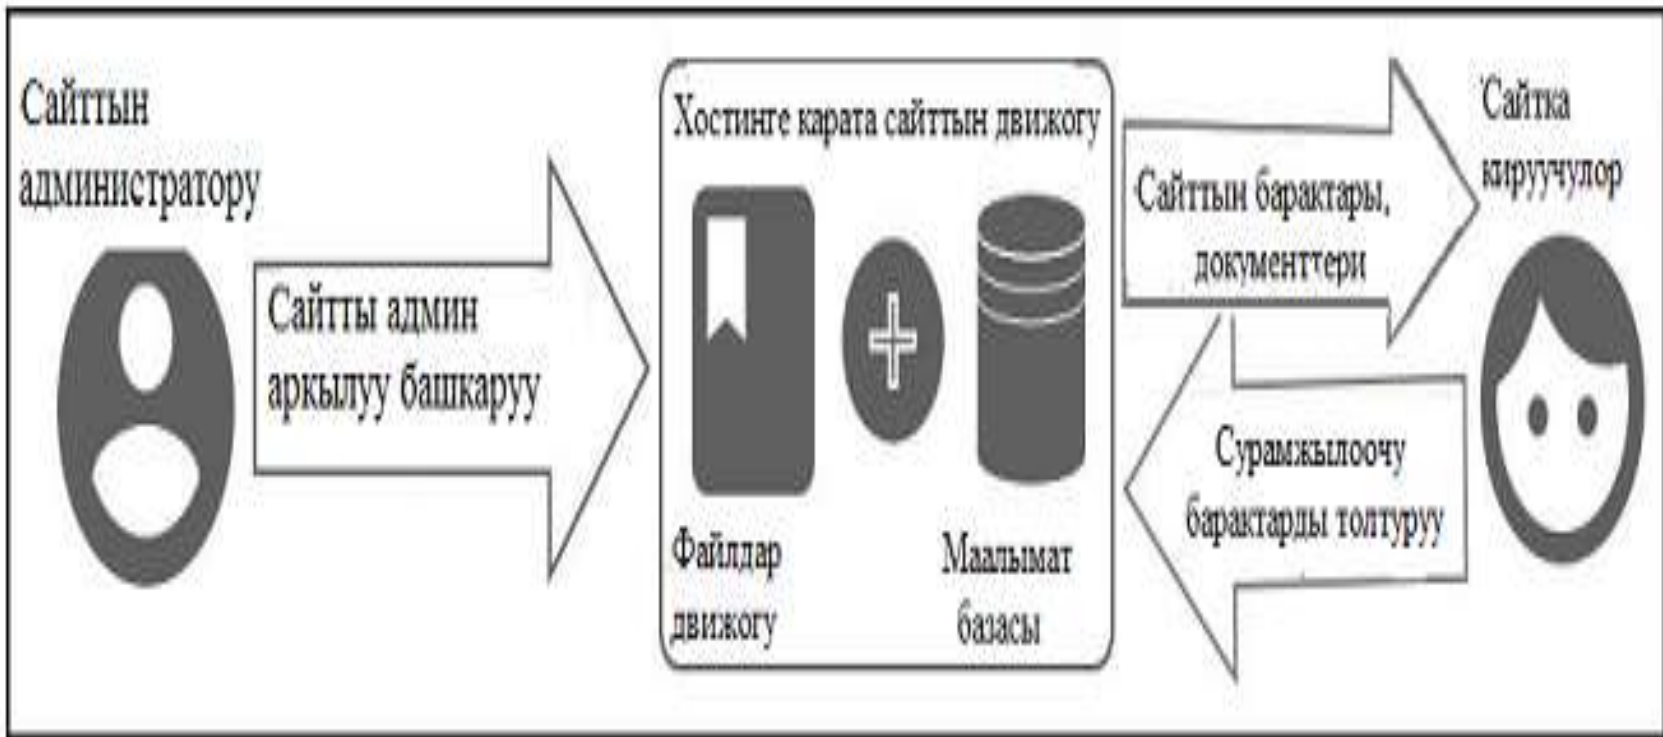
Сайттын администратору

Сайтты админ аркылуу башкаруу

Хостинге карата сайттын движогу

Файлдар движогу

Маалымат базасы

Сайттын барактары, документтери

Сурамжылоочу барактарды толтуруу

Сайтка кируучулор